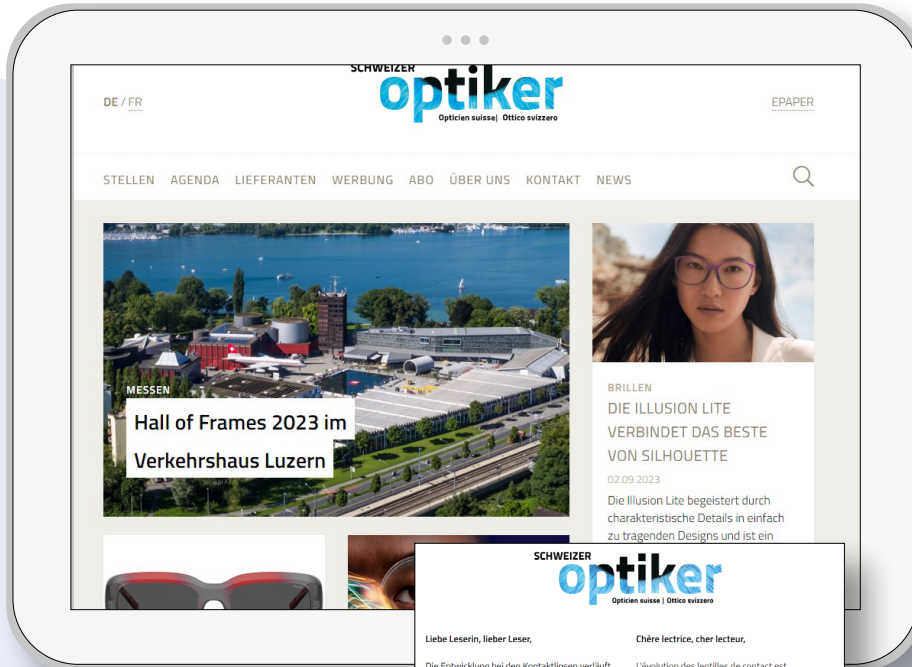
DE / FR

SCHWEIZER
optiker
Opticien suisse | Ottico svizzero

EPAPER

STELLEN AGENDA LIEFERANTEN WERBUNG ABO ÜBER UNS KONTAKT NEWS

MESSEN
Hall of Frames 2023 im Verkehrshaus Luzern

BRILLEN
DIE ILLUSION LITE VERBINDET DAS BESTE VON SILHOUETTE
02.09.2023
Die Illusion Lite begeistert durch charakteristische Details in einfach zu tragenden Designs und ist ein

SCHWEIZER
optiker
Opticien suisse | Ottico svizzero

Liebe Leserin, lieber Leser,

Die Entwicklung bei den Kontaktlinsen verläuft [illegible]

Chère lectrice, cher lecteur,

L'évolution des lentilles de contact est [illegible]